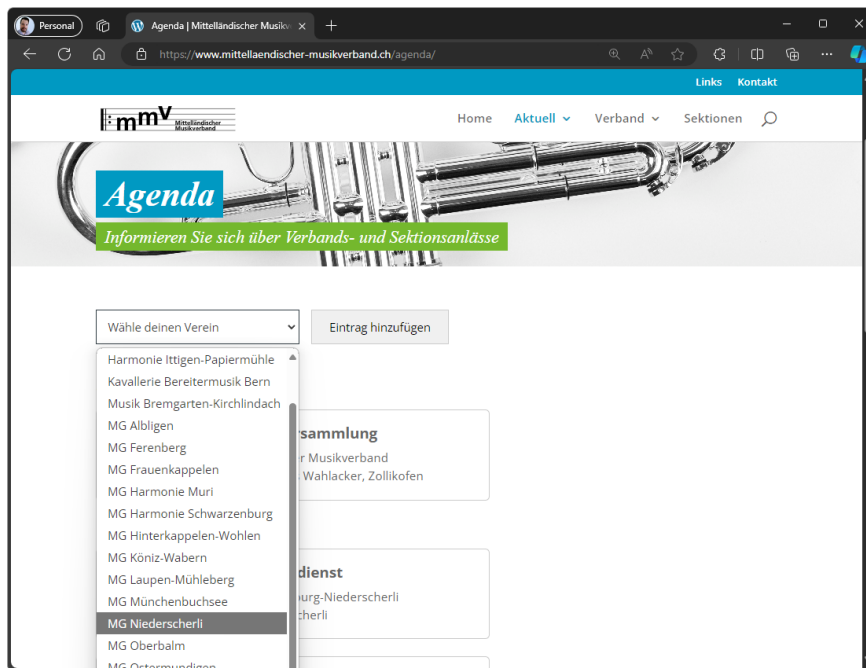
Personal

Agenda | Mittelländischer Musikv

https://www.mittellaendischer-musikverband.ch/agenda/

Links Kontakt

mmv Mittelländischer Musikverband

Home Aktuell Verband Sektionen

Agenda

Informieren Sie sich über Verbands- und Sektionsanlässe

Wähle deinen Verein

Eintrag hinzufügen

Harmonie Ittigen-Papiermühle
Kavallerie Bereitermusik Bern
Musik Bremgarten-Kirchlindach
MG Albligen
MG Ferenberg
MG Frauenkappelen
MG Harmonie Muri
MG Harmonie Schwarzenburg
MG Hinterkappelen-Wohlen
MG Köniz-Wabern
MG Laupen-Mühleberg
MG Münchenbuchsee
MG Niederscherli
MG Oberbalm
MG Ostermundigen

rsammlung
r Musikverband
Wahlacker, Zollikofen

dienst
burg-Niederscherli
cherli